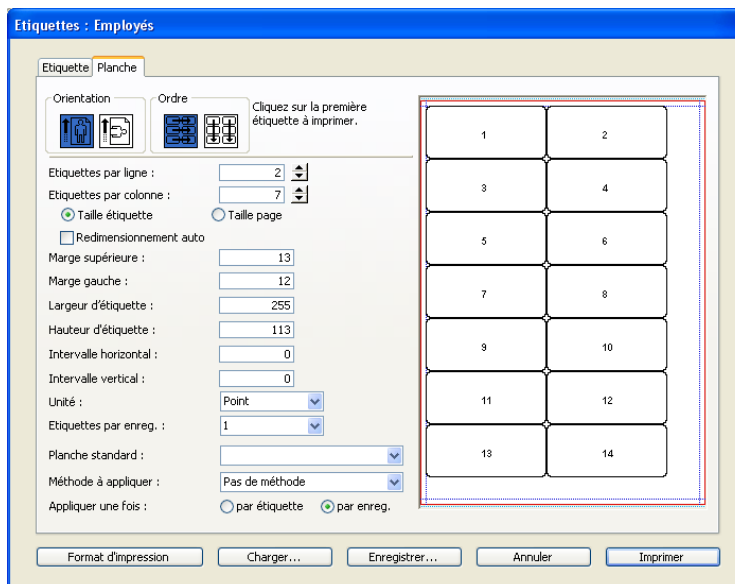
Etiquettes : Employés

Etiquette | Planche

Orientation

Ordre

Cliquez sur la première étiquette à imprimer.

Etiquettes par ligne : 2
Etiquettes par colonne : 7
Taille étiquette
Taille page
Redimensionnement auto
Marge supérieure : 13
Marge gauche : 12
Largeur d'étiquette : 255
Hauteur d'étiquette : 113
Intervalle horizontal : 0
Intervalle vertical : 0
Unité : Point
Etiquettes par enreg. : 1
Planche standard :
Méthode à appliquer : Pas de méthode
Appliquer une fois : par étiquette par enreg.

| 1 | 2 |
|---|---|
| 3 | 4 |
| 5 | 6 |
| 7 | 8 |
| 9 | 10 |
| 11 | 12 |
| 13 | 14 |

Format d'impression | Charger... | Enregistrer... | Annuler | Imprimer